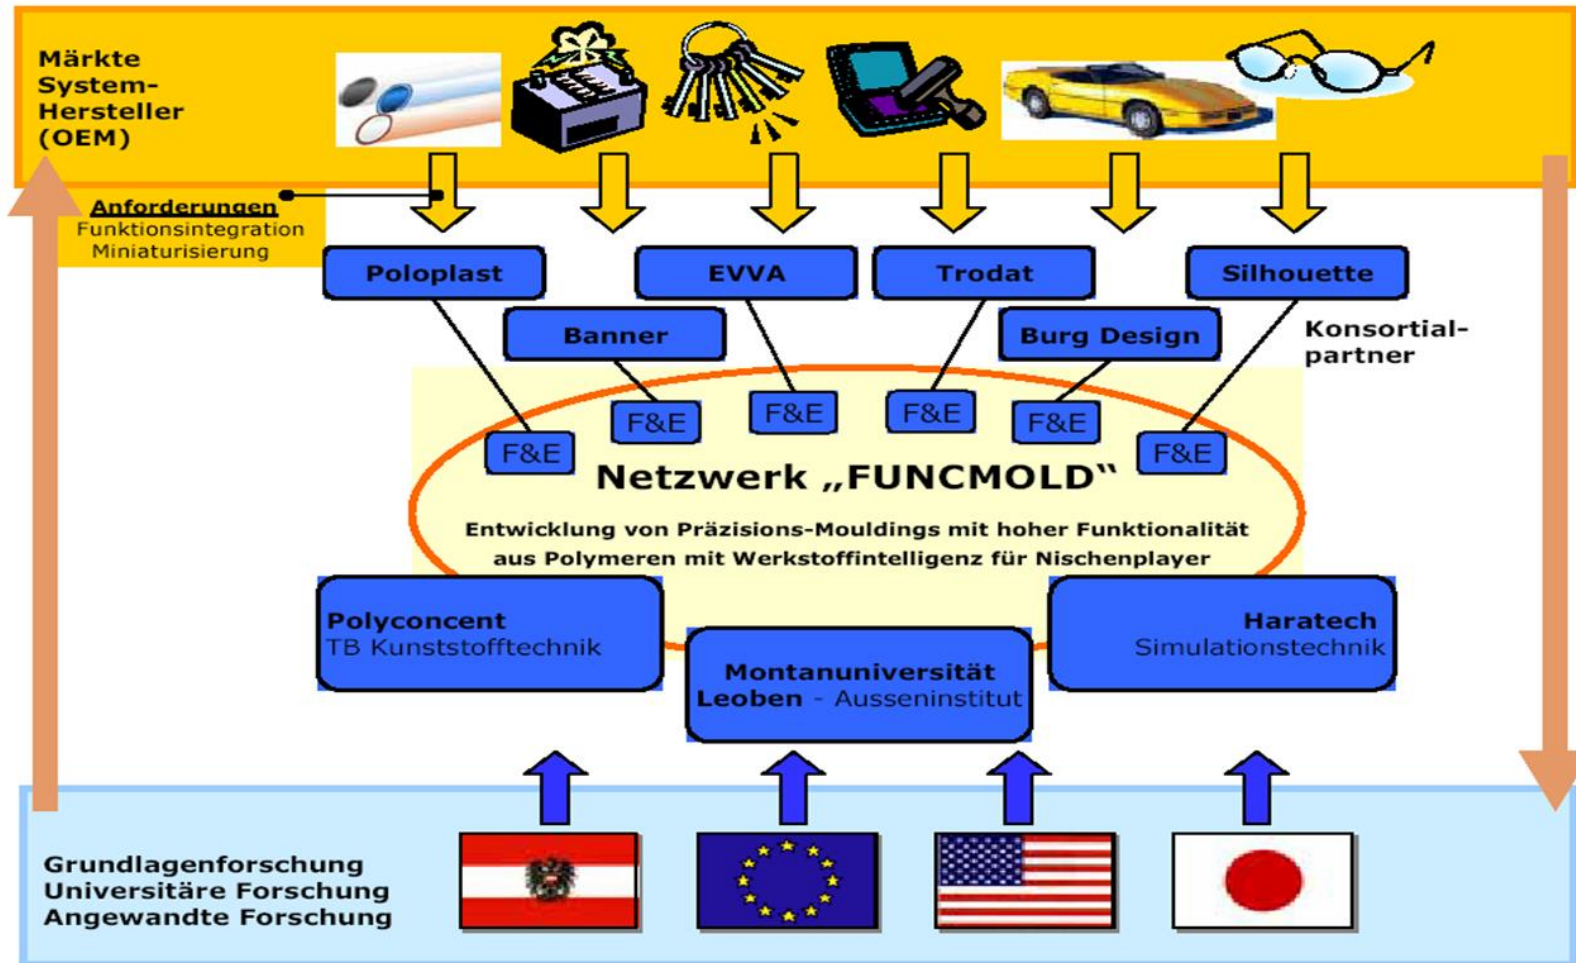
Märkte
System-
Hersteller
(OEM)

Anforderungen
Funktionsintegration
Miniaturisierung

Poloplast
EVVA
Trodat
Silhouette
Banner
Burg Design

Konsortial-
partner

F&E
F&E
F&E
F&E
F&E
F&E

Netzwerk „FUNCMOLD"

Entwicklung von Präzisions-Mouldings mit hoher Funktionalität aus Polymeren mit Werkstoffintelligenz für Nischenplayer

Polyconcent
TB Kunststofftechnik

Montanuniversität
Leoben - Ausseninstitut

Haratech
Simulationstechnik

Grundlagenforschung
Universitäre Forschung
Angewandte Forschung